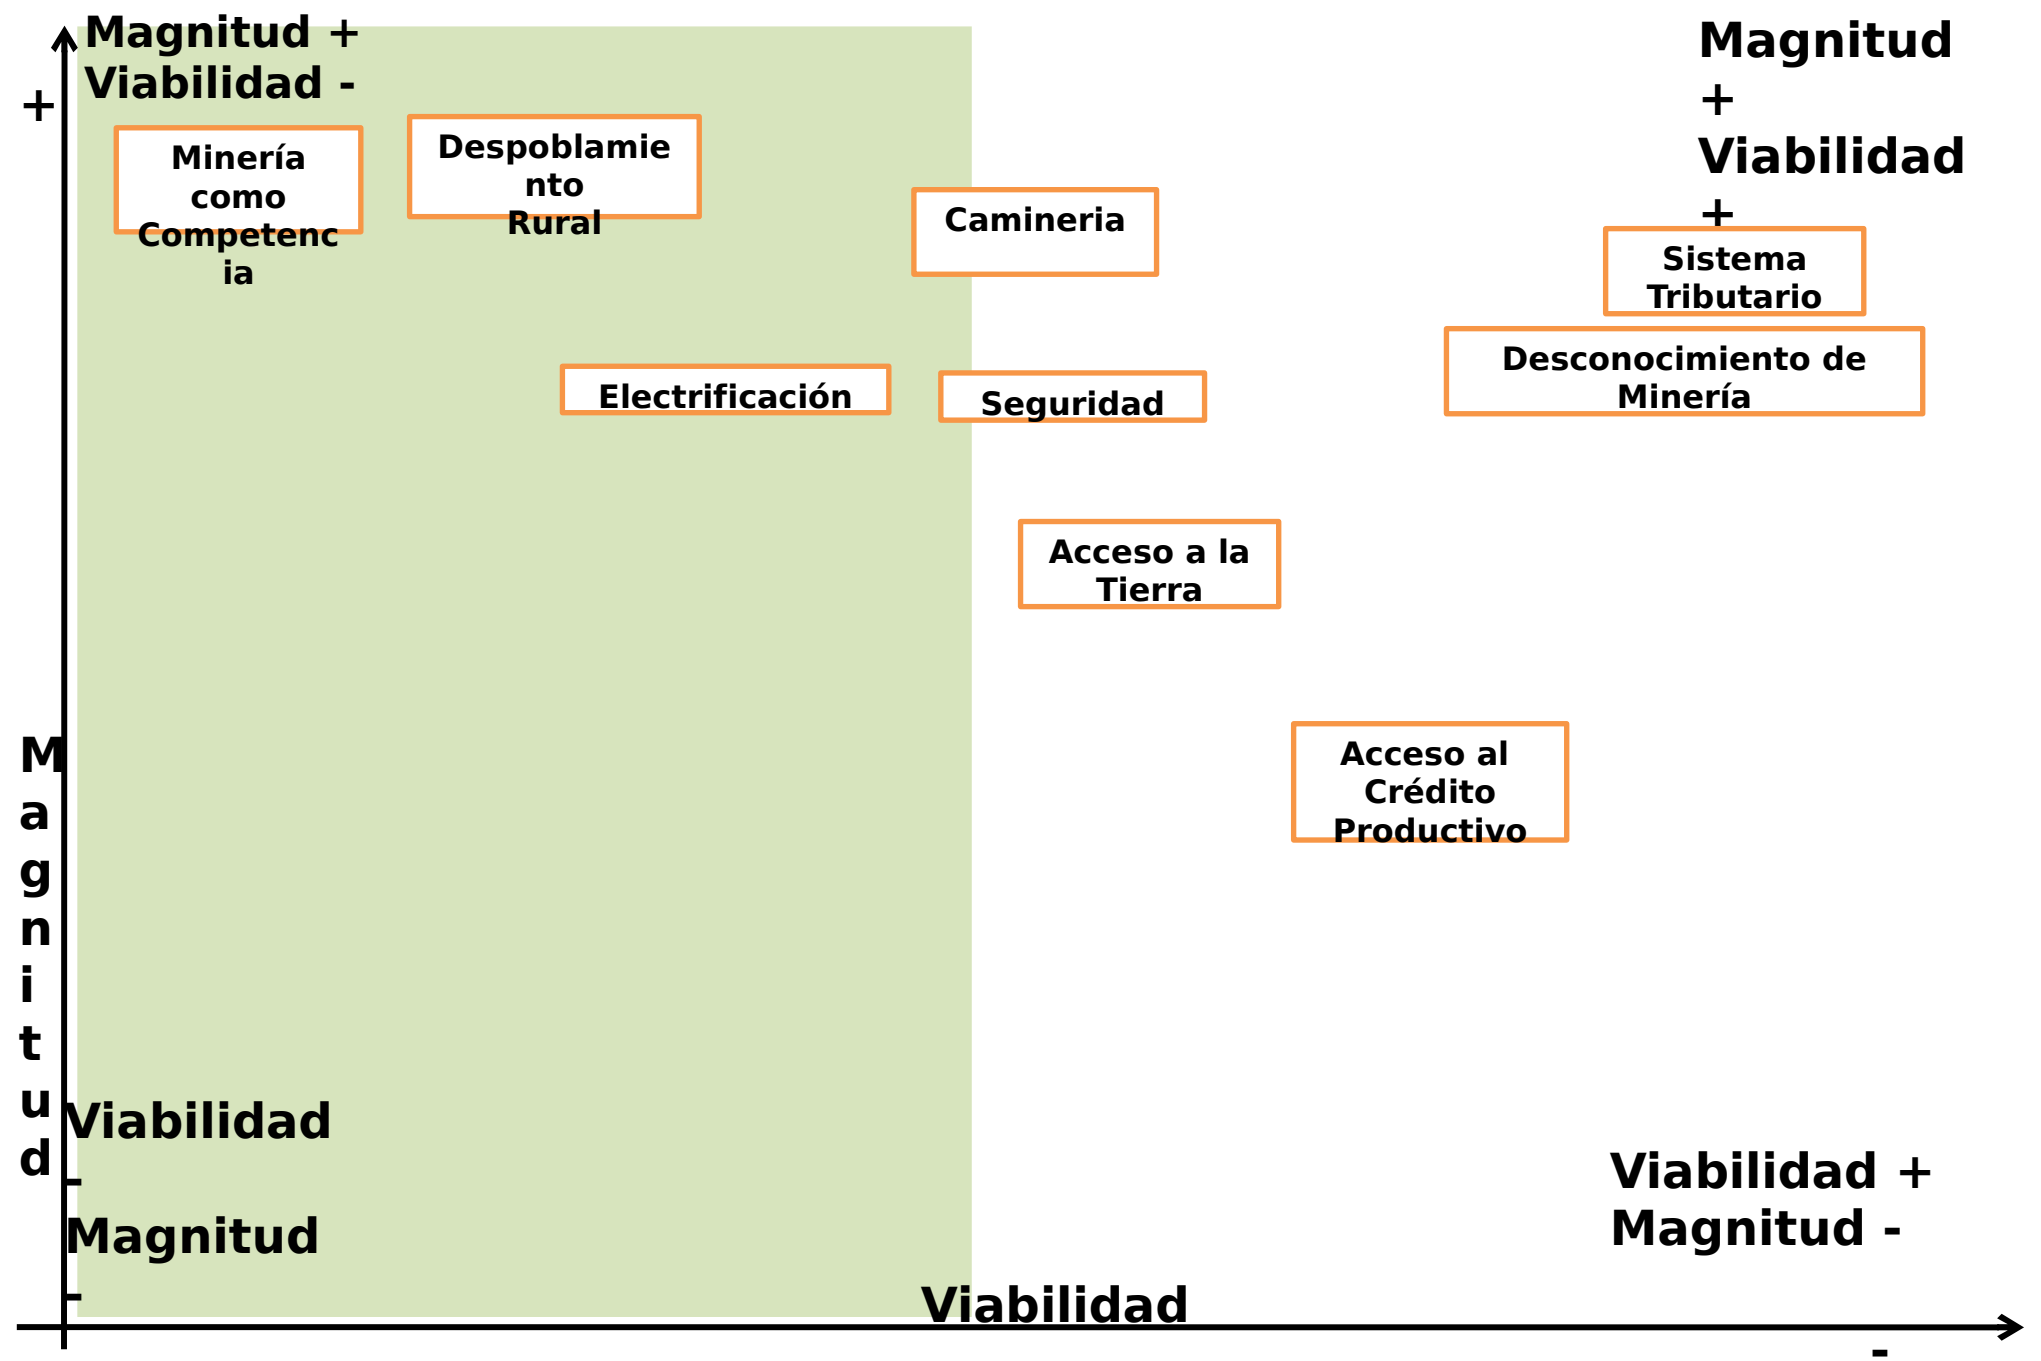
Magnitud +
Viabilidad -

+

Magnitud
+
Viabilidad
+

Minería como Competencia

Despoblamiento Rural

Camineria

Sistema Tributario

Desconocimiento de Minería

Electrificación

Seguridad

Acceso a la Tierra

Acceso al Crédito Productivo

M
a
g
n
i
t
u
d

Viabilidad
-
Magnitud
-

Viabilidad

Viabilidad +
Magnitud -

-